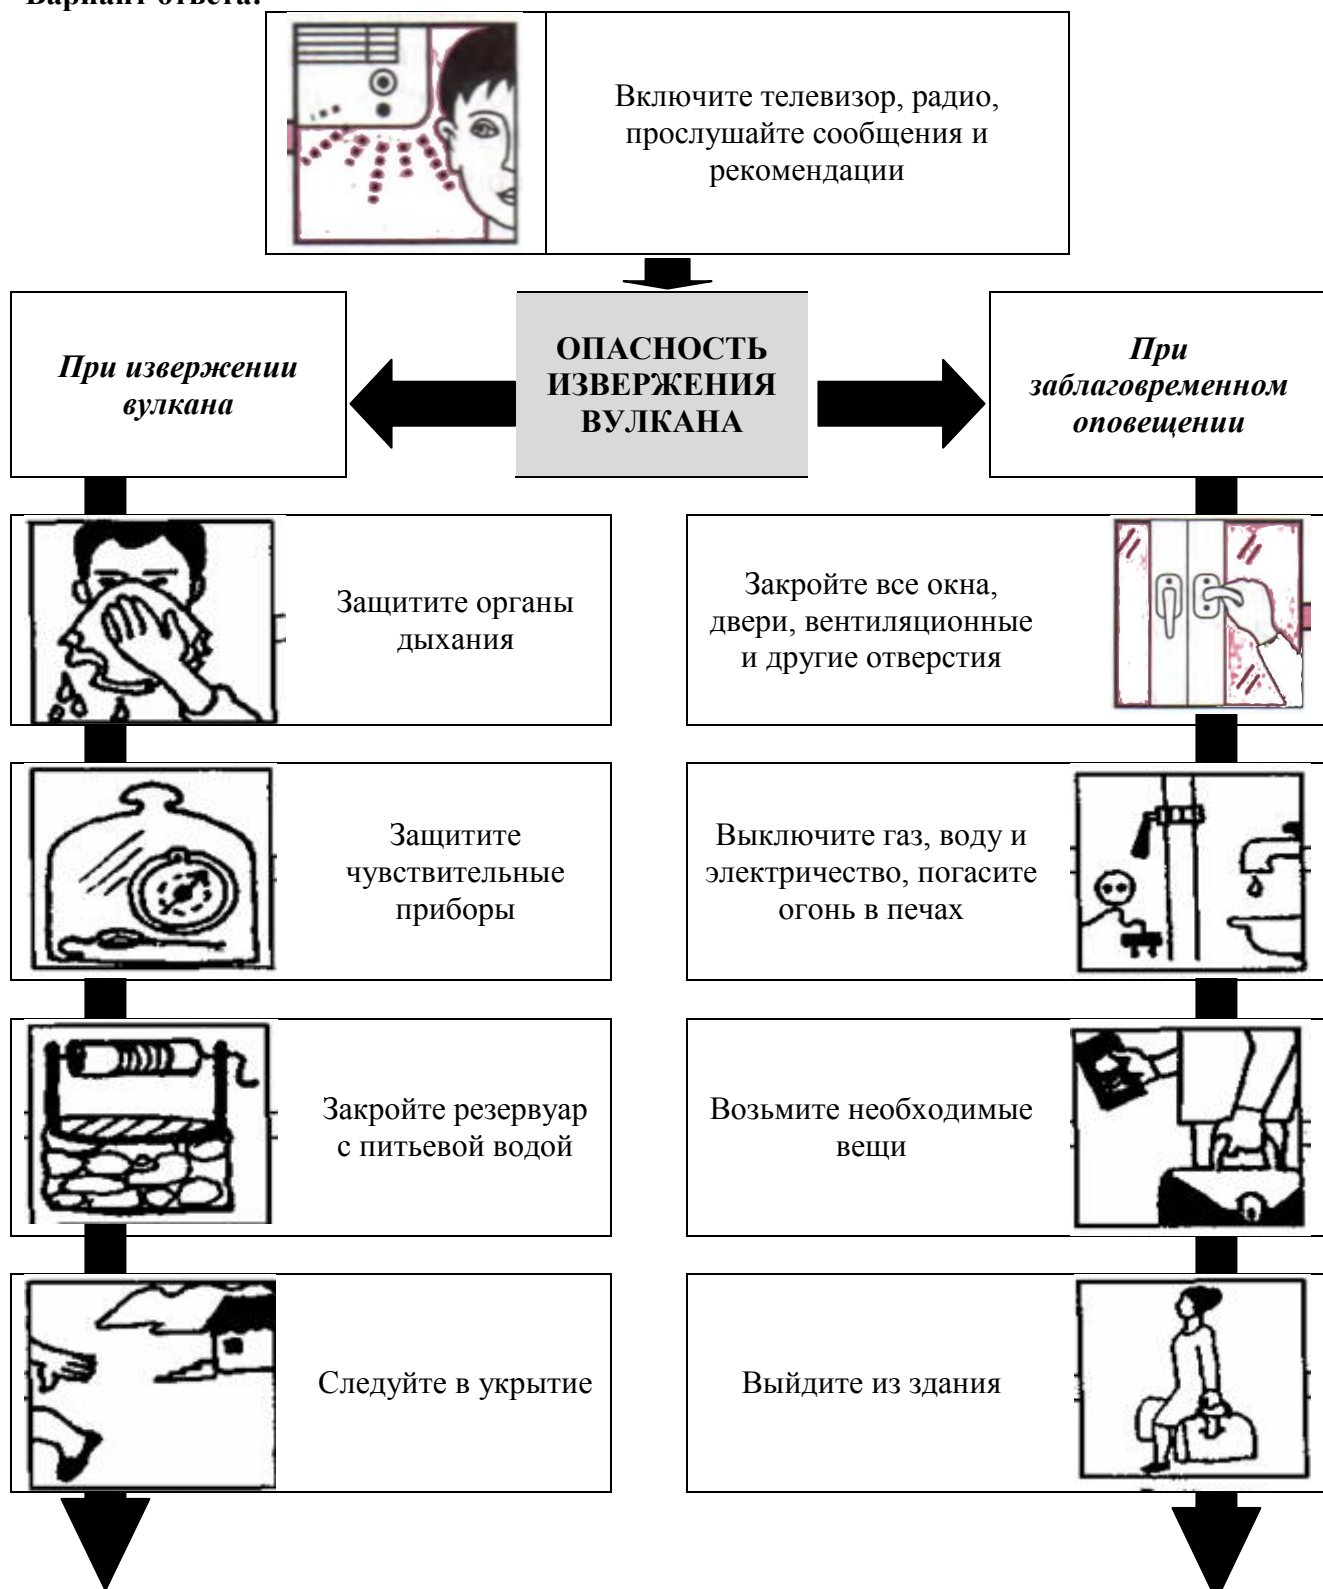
Вариант ответа:

Включите телевизор, радио, прослушайте сообщения и рекомендации

ОПАСНОСТЬ ИЗВЕРЖЕНИЯ ВУЛКАНА

*При извержении вулкана*

*При заблаговременном оповещении*

Защитите органы дыхания

Защитите чувствительные приборы

Закройте резервуар с питьевой водой

Следуйте в укрытие

Закройте все окна, двери, вентиляционные и другие отверстия

Выключите газ, воду и электричество, погасите огонь в печах

Возьмите необходимые вещи

Выйдите из здания